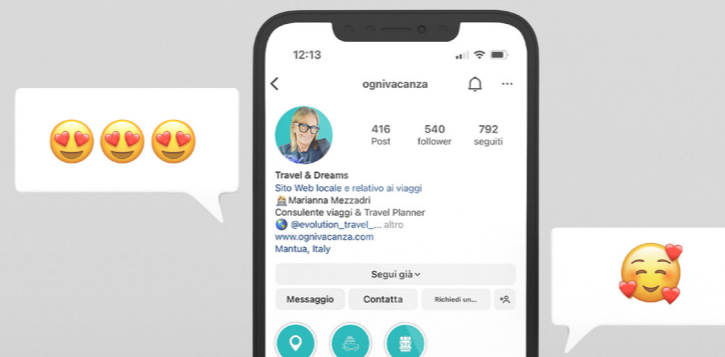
12:13

ognivacanza

416
Post

540
follower

792
seguiti

Travel & Dreams
Sito Web locale e relativo ai viaggi
👩‍💼 Marianna Mezzadri
Consulente viaggi & Travel Planner
🌎 @evolution_travel_... altro
www.ognivacanza.com
Mantua, Italy

Segui già

Messaggio

Contatta

Richiedi un...